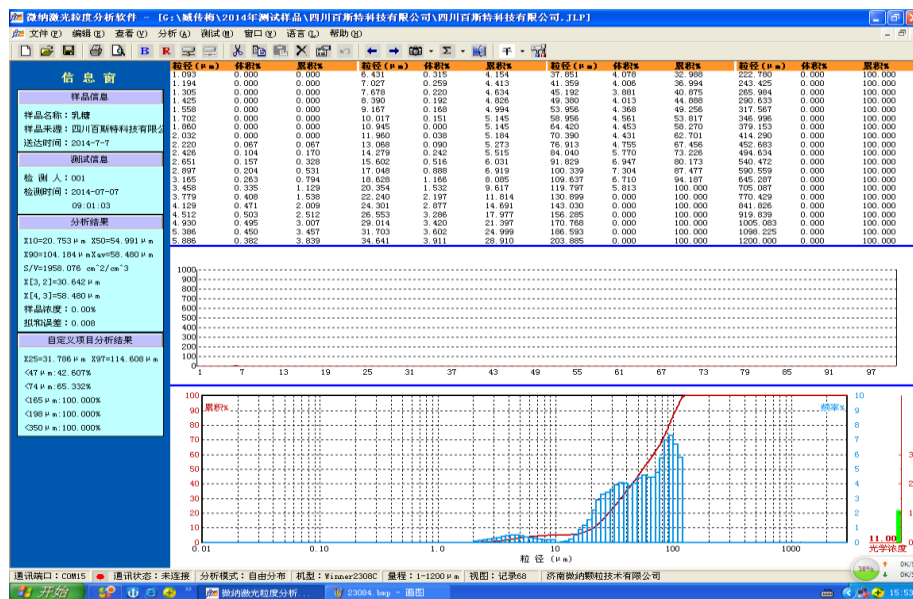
微纳激光粒度分析软件 - [G:\臧传梅\2014年测试样品\四川百斯特科技有限公司\四川百斯特科技有限公司.JLP]

文件(F) 编辑(E) 查看(V) 分析(A) 测试(M) 窗口(W) 语言(L) 帮助(H)

信息窗

样品信息

样品名称：乳糖
样品来源：四川百斯特科技有限公
送达时间：2014-7-7

测试信息

检 测 人：001
检测时间：2014-07-07
09:01:03

分析结果

X10=20.753μm X50=54.991μm
X90=104.184μm Xav=58.480μm
S/V=1958.076 cm^2/cm^3
X[3,2]=30.642μm
X[4,3]=58.480μm
样品浓度：0.00%
拟和误差：0.008

自定义项目分析结果

X25=31.786μm X97=114.608μm
<47μm:42.607%
<74μm:65.332%
<165μm:100.000%
<198μm:100.000%
<350μm:100.000%

| 粒径(μm) | 体积% | 累积% | 粒径(μm) | 体积% | 累积% | 粒径(μm) | 体积% | 累积% | 粒径(μm) | 体积% | 累积% | 粒径(μm) | 体积% | 累积% |
|---|---|---|---|---|---|---|---|---|---|---|---|---|---|---|
| 1.093 | 0.000 | 0.000 | 6.431 | 0.315 | 4.154 | 37.851 | 4.078 | 32.988 | 222.780 | 0.000 | 100.000 | | | |
| 1.194 | 0.000 | 0.000 | 7.027 | 0.259 | 4.413 | 41.359 | 4.006 | 36.994 | 243.425 | 0.000 | 100.000 | | | |
| 1.305 | 0.000 | 0.000 | 7.678 | 0.220 | 4.634 | 45.192 | 3.881 | 40.875 | 265.984 | 0.000 | 100.000 | | | |
| 1.425 | 0.000 | 0.000 | 8.390 | 0.192 | 4.826 | 49.380 | 4.013 | 44.888 | 290.633 | 0.000 | 100.000 | | | |
| 1.558 | 0.000 | 0.000 | 9.167 | 0.168 | 4.994 | 53.956 | 4.368 | 49.256 | 317.567 | 0.000 | 100.000 | | | |
| 1.702 | 0.000 | 0.000 | 10.017 | 0.151 | 5.145 | 58.956 | 4.561 | 53.817 | 346.996 | 0.000 | 100.000 | | | |
| 1.860 | 0.000 | 0.000 | 10.945 | 0.000 | 5.145 | 64.420 | 4.453 | 58.270 | 379.153 | 0.000 | 100.000 | | | |
| 2.032 | 0.000 | 0.000 | 11.960 | 0.038 | 5.184 | 70.390 | 4.431 | 62.701 | 414.290 | 0.000 | 100.000 | | | |
| 2.220 | 0.067 | 0.067 | 13.068 | 0.090 | 5.273 | 76.913 | 4.755 | 67.456 | 452.683 | 0.000 | 100.000 | | | |
| 2.426 | 0.104 | 0.170 | 14.279 | 0.242 | 5.515 | 84.040 | 5.770 | 73.226 | 494.634 | 0.000 | 100.000 | | | |
| 2.651 | 0.157 | 0.328 | 15.602 | 0.516 | 6.031 | 91.829 | 6.947 | 80.173 | 540.472 | 0.000 | 100.000 | | | |
| 2.897 | 0.204 | 0.531 | 17.048 | 0.888 | 6.919 | 100.339 | 7.304 | 87.477 | 590.559 | 0.000 | 100.000 | | | |
| 3.165 | 0.263 | 0.794 | 18.628 | 1.166 | 8.085 | 109.637 | 6.710 | 94.187 | 645.287 | 0.000 | 100.000 | | | |
| 3.458 | 0.335 | 1.129 | 20.354 | 1.532 | 9.617 | 119.797 | 5.813 | 100.000 | 705.087 | 0.000 | 100.000 | | | |
| 3.779 | 0.408 | 1.538 | 22.240 | 2.197 | 11.814 | 130.899 | 0.000 | 100.000 | 770.429 | 0.000 | 100.000 | | | |
| 4.129 | 0.471 | 2.009 | 24.301 | 2.877 | 14.691 | 143.030 | 0.000 | 100.000 | 841.826 | 0.000 | 100.000 | | | |
| 4.512 | 0.503 | 2.512 | 26.553 | 3.286 | 17.977 | 156.285 | 0.000 | 100.000 | 919.839 | 0.000 | 100.000 | | | |
| 4.930 | 0.495 | 3.007 | 29.014 | 3.420 | 21.397 | 170.768 | 0.000 | 100.000 | 1005.083 | 0.000 | 100.000 | | | |
| 5.386 | 0.450 | 3.457 | 31.703 | 3.602 | 24.999 | 186.593 | 0.000 | 100.000 | 1098.225 | 0.000 | 100.000 | | | |
| 5.886 | 0.382 | 3.839 | 34.641 | 3.911 | 28.910 | 203.885 | 0.000 | 100.000 | 1200.000 | 0.000 | 100.000 | | | |

1000 900 800 700 600 500 400 300 200 100 0
1 7 13 19 25 31 37 43 49 55 61 67 73 79 85 91 97

100 90 80 70 60 50 40 30 20 10 0
累积%
频率%
10 9 8 7 6 5 4 3 2 1 0
0.01 0.10 1.0 10 100 1000
粒 径 (μm)
11.00
光学浓度

通讯端口：COM15 | 通讯状态：未连接 | 分析模式：自由分布 | 机型：Winner2308C | 量程：1-1200μm | 视图：记录68 | 济南微纳颗粒技术有限公司

开始 | 微纳激光粒度分析... | 23084.bmp - 画图 | 15:53